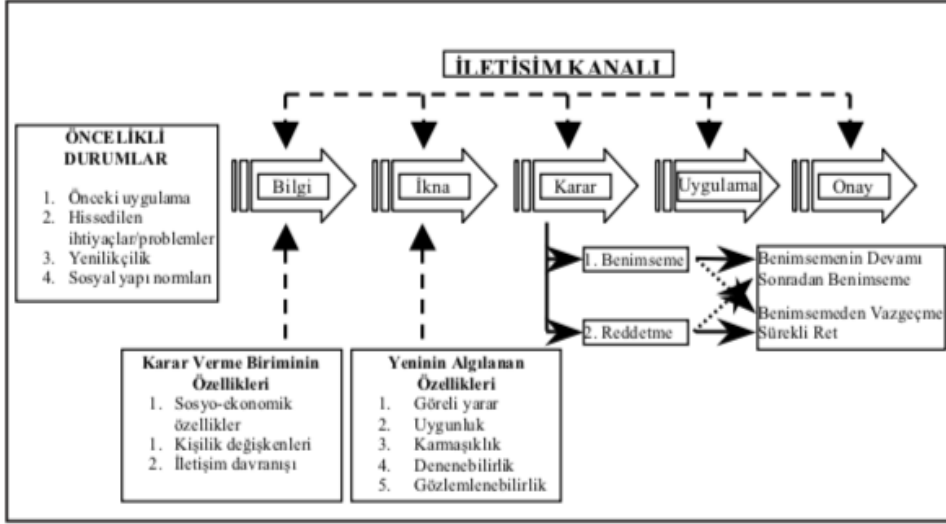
İLETİŞİM KANALI

ÖNCELİKLİ DURUMLAR

1. Önceki uygulama
2. Hissedilen ihtiyaçlar/problemler
3. Yenilikçilik
4. Sosyal yapı normları

Bilgi

İkna

Karar

Uygulama

Onay

1. Benimseme

2. Reddetme

Benimsemenin Devamı
Sonradan Benimseme

Benimsemeden Vazgeçme
Sürekli Ret

Karar Verme Biriminin Özellikleri
1. Sosyo-ekonomik özellikler
1. Kişilik değişkenleri
2. İletişim davranışı

Yeninin Algılanan Özellikleri
1. Göreli yarar
2. Uygunluk
3. Karmaşıklık
4. Denenebilirlik
5. Gözlemlenebilirlik